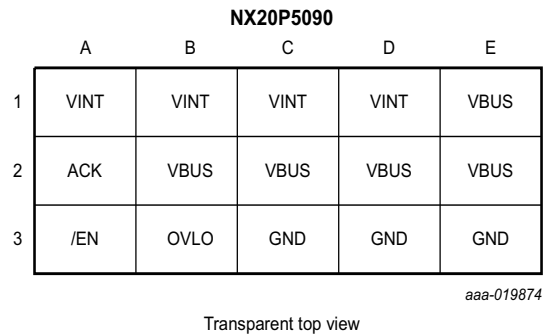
NX20P5090

|   | A | B | C | D | E |
|---|---|---|---|---|---|
| 1 | VINT | VINT | VINT | VINT | VBUS |
| 2 | ACK | VBUS | VBUS | VBUS | VBUS |
| 3 | /EN | OVLO | GND | GND | GND |

aaa-019874

Transparent top view